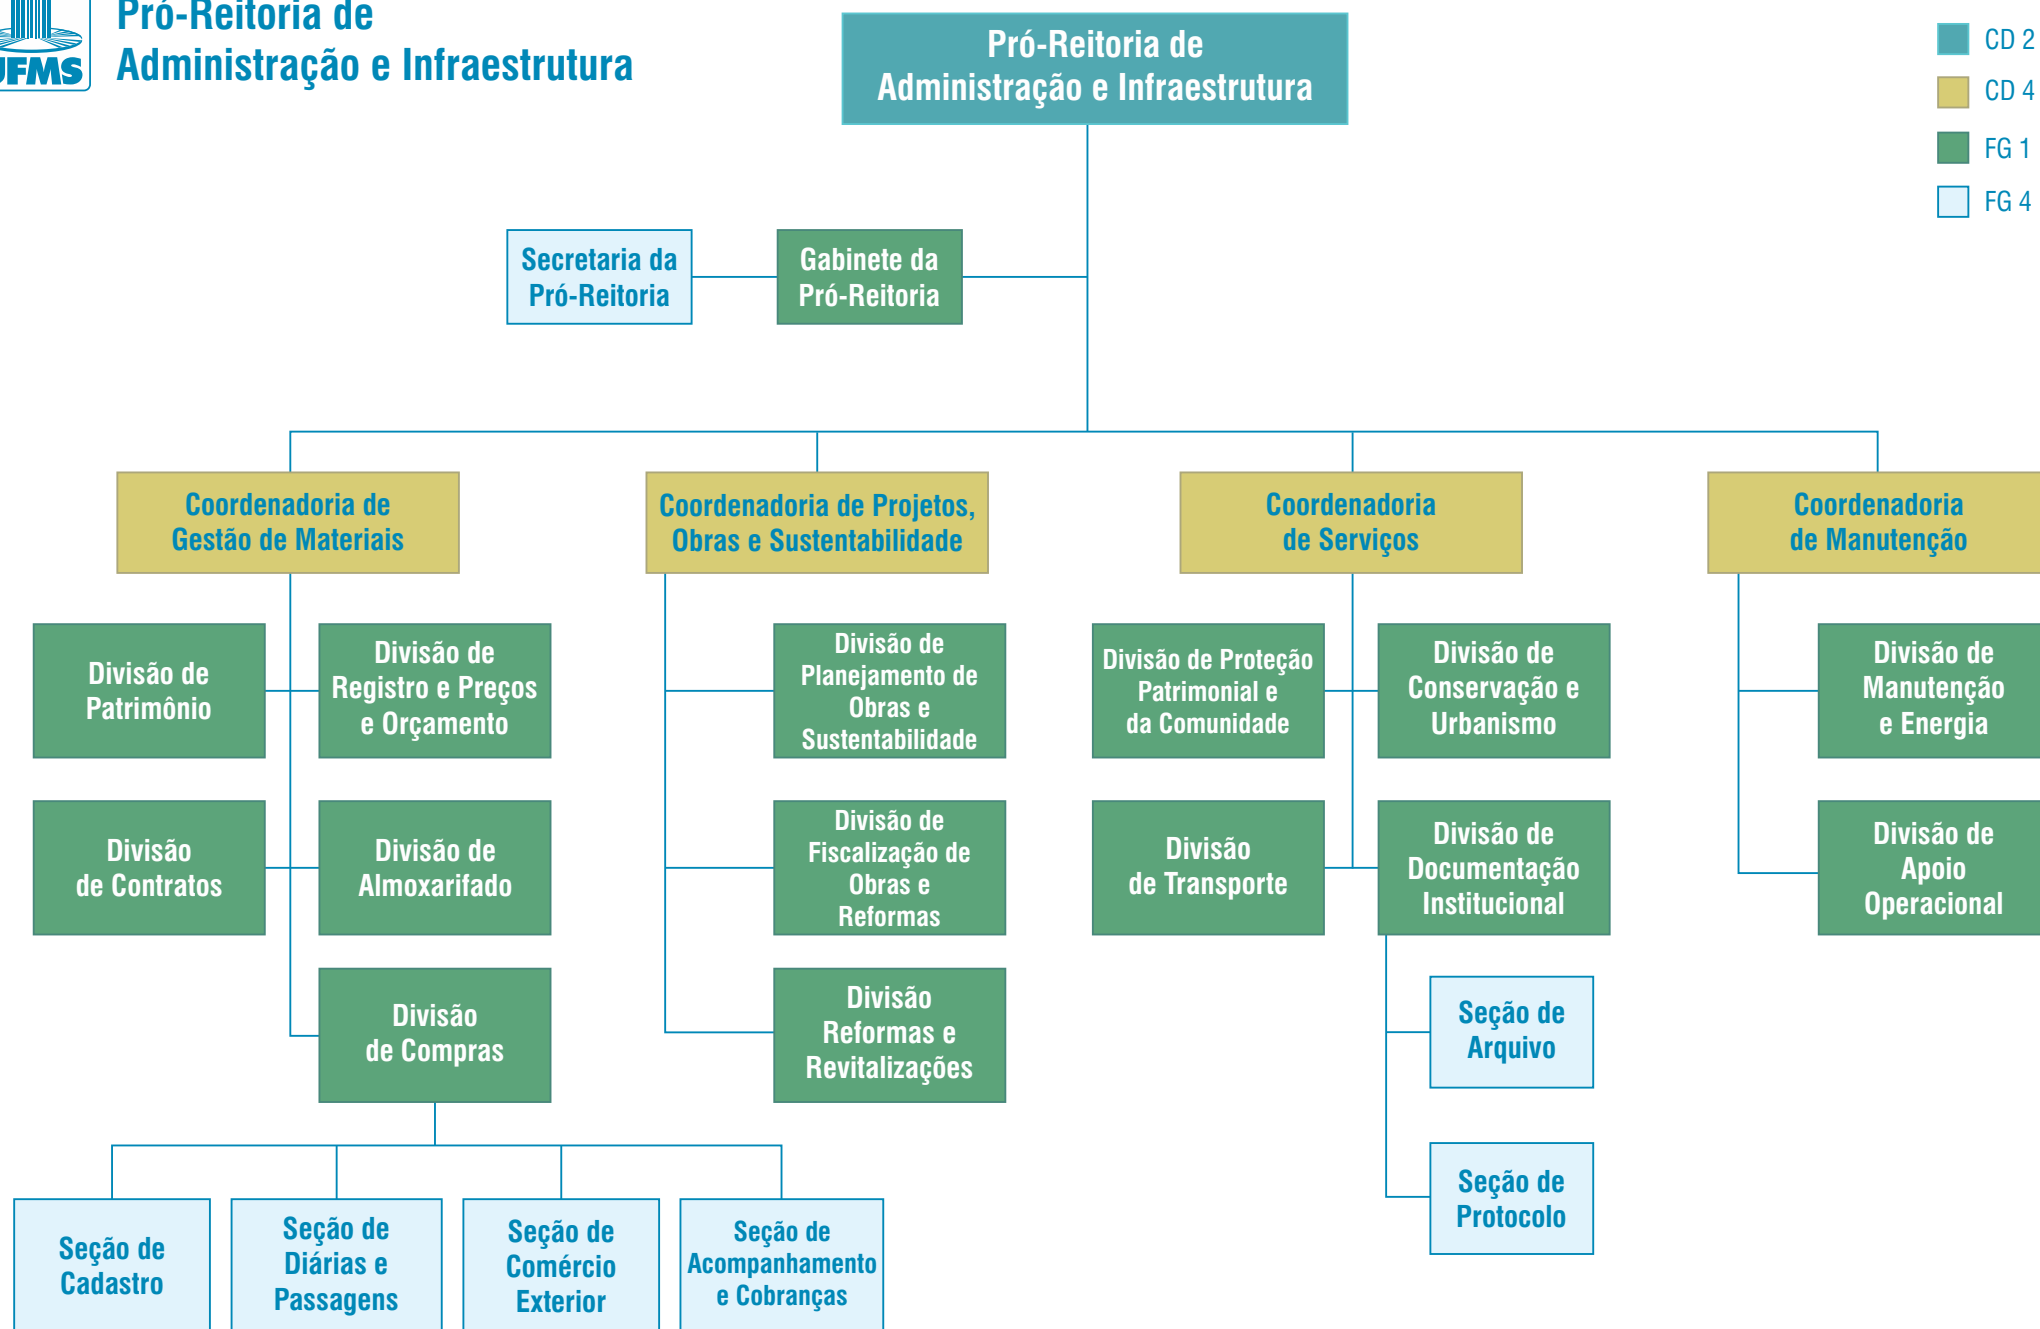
UFMS

Pró-Reitoria de
Administração e Infraestrutura

Pró-Reitoria de
Administração e Infraestrutura

CD 2
CD 4
FG 1
FG 4

Secretaria da
Pró-Reitoria

Gabinete da
Pró-Reitoria

Coordenadoria de
Gestão de Materiais

Coordenadoria de Projetos,
Obras e Sustentabilidade

Coordenadoria
de Serviços

Coordenadoria
de Manutenção

Divisão de
Patrimônio

Divisão de
Registro e Preços
e Orçamento

Divisão
de Contratos

Divisão de
Almoxarifado

Divisão
de Compras

Seção de
Cadastro

Seção de
Diárias e
Passagens

Seção de
Comércio
Exterior

Seção de
Acompanhamento
e Cobranças

Divisão de
Planejamento de
Obras e
Sustentabilidade

Divisão de
Fiscalização de
Obras e
Reformas

Divisão
Reformas e
Revitalizações

Divisão de Proteção
Patrimonial e
da Comunidade

Divisão de
Conservação e
Urbanismo

Divisão
de Transporte

Divisão de
Documentação
Institucional

Seção de
Arquivo

Seção de
Protocolo

Divisão de
Manutenção
e Energia

Divisão de
Apoio
Operacional